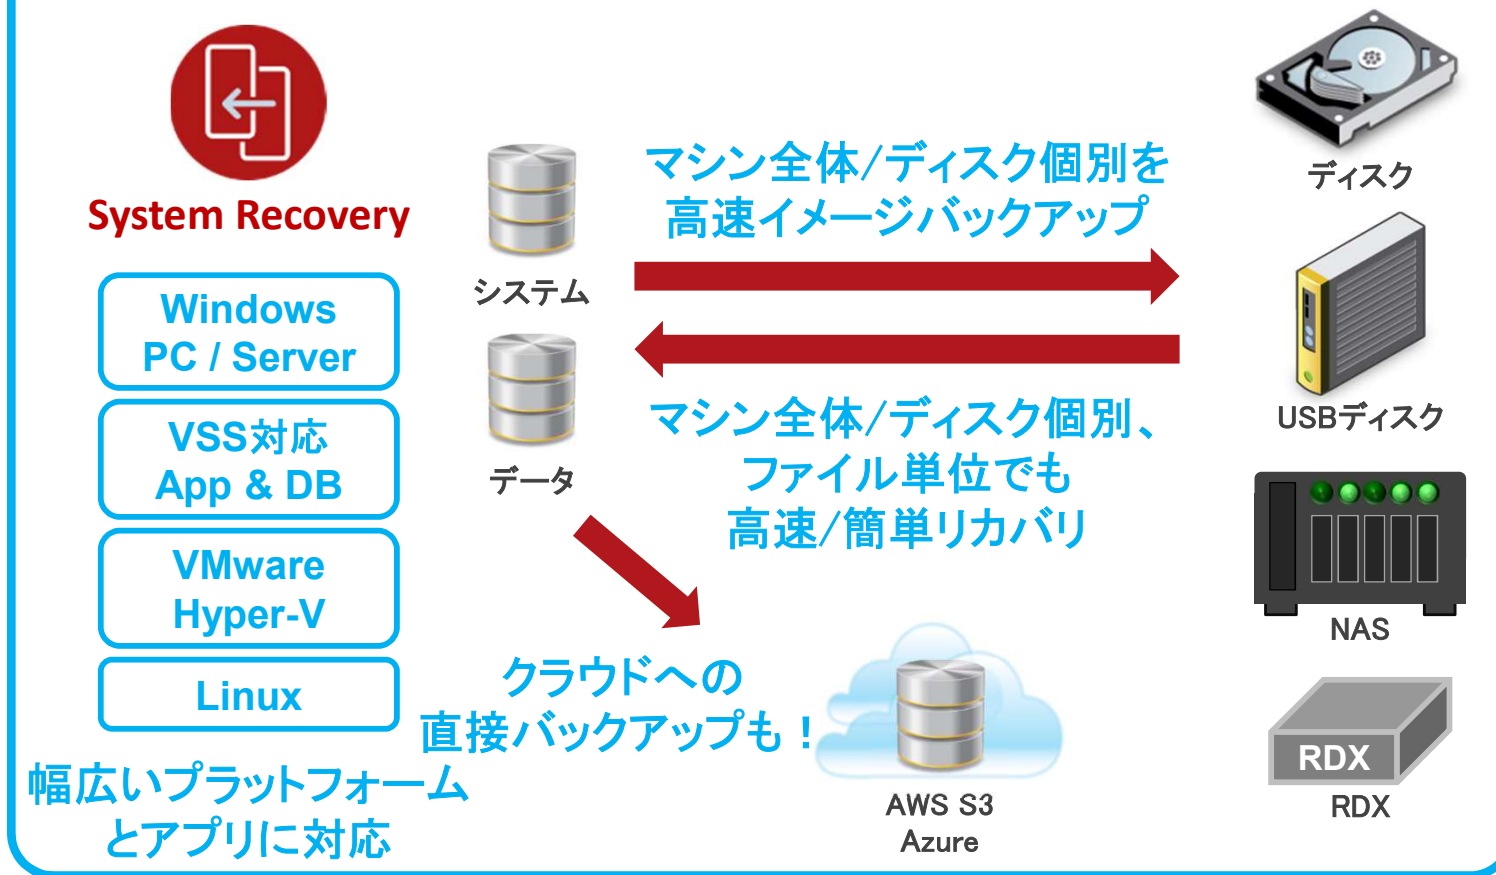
System Recovery

Windows
PC / Server

VSS対応
App & DB

VMware
Hyper-V

Linux

幅広いプラットフォーム
とアプリに対応

システム

データ

マシン全体/ディスク個別を
高速イメージバックアップ

マシン全体/ディスク個別、
ファイル単位でも
高速/簡単リカバリ

クラウドへの
直接バックアップも！

AWS S3
Azure

ディスク

USBディスク

NAS

RDX

RDX